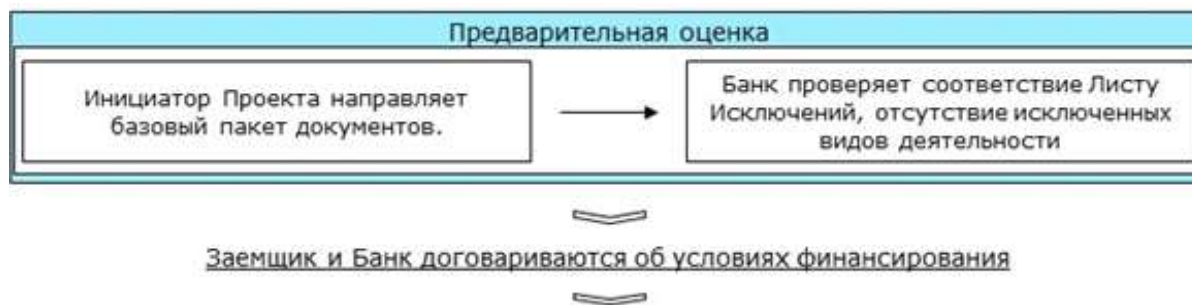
Предварительная оценка

Инициатор Проекта направляет базовый пакет документов.

Банк проверяет соответствие Листу Исключений, отсутствие исключенных видов деятельности

Заемщик и Банк договариваются об условиях финансирования